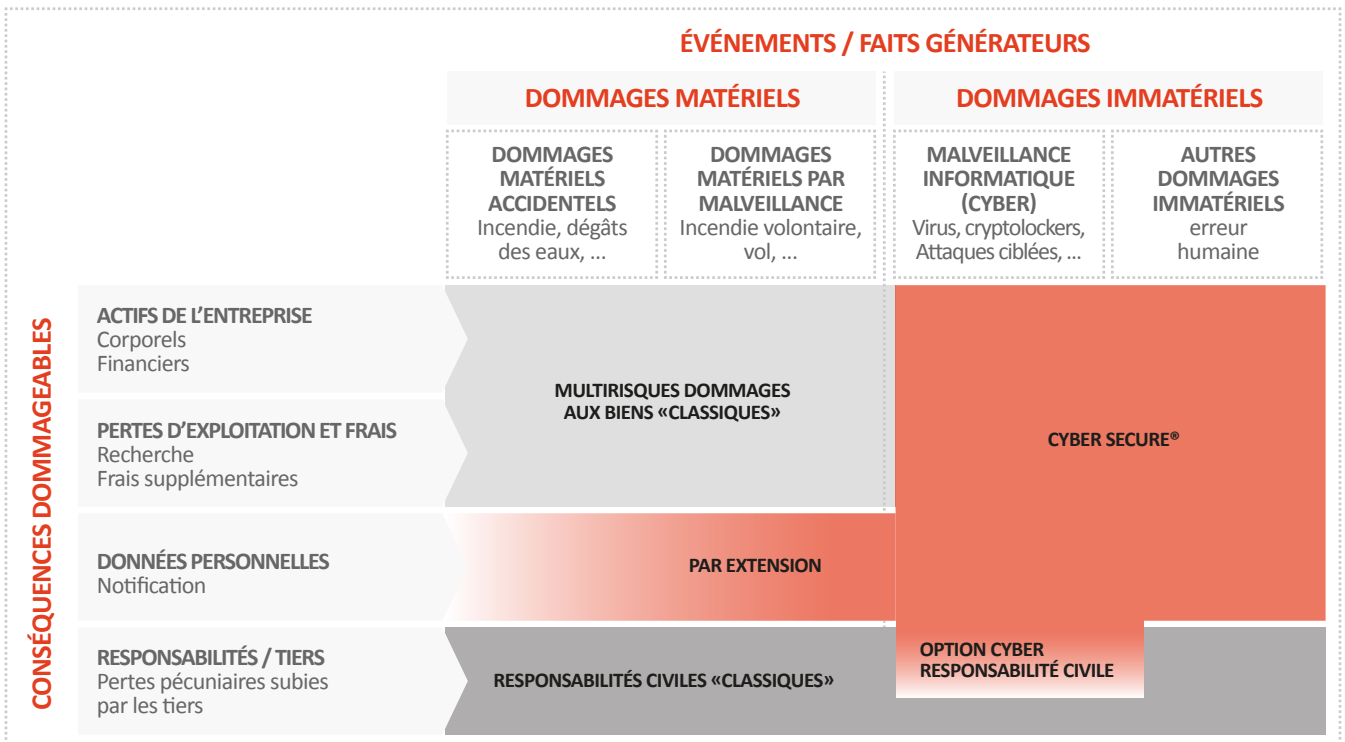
ÉVÉNEMENTS / FAITS GÉNÉRATEURS

| | DOMMAGES MATÉRIELS | | DOMMAGES IMMATÉRIELS | |
|---|---|---|---|---|
| | DOMMAGES MATÉRIELS ACCIDENTELS Incendie, dégâts des eaux, ... | DOMMAGES MATÉRIELS PAR MALVEILLANCE Incendie volontaire, vol, ... | MALVEILLANCE INFORMATIQUE (CYBER) Virus, cryptolockers, Attaques ciblées, ... | AUTRES DOMMAGES IMMATÉRIELS erreur humaine |

CONSÉQUENCES DOMMAGEABLES

ACTIFS DE L'ENTREPRISE
Corporels
Financiers

PERTES D'EXPLOITATION ET FRAIS
Recherche
Frais supplémentaires

DONNÉES PERSONNELLES
Notification

RESPONSABILITÉS / TIERS
Pertes pécuniaires subies par les tiers

MULTIRISQUES DOMMAGES AUX BIENS «CLASSIQUES»

CYBER SECURE®

PAR EXTENSION

OPTION CYBER RESPONSABILITÉ CIVILE

RESPONSABILITÉS CIVILES «CLASSIQUES»